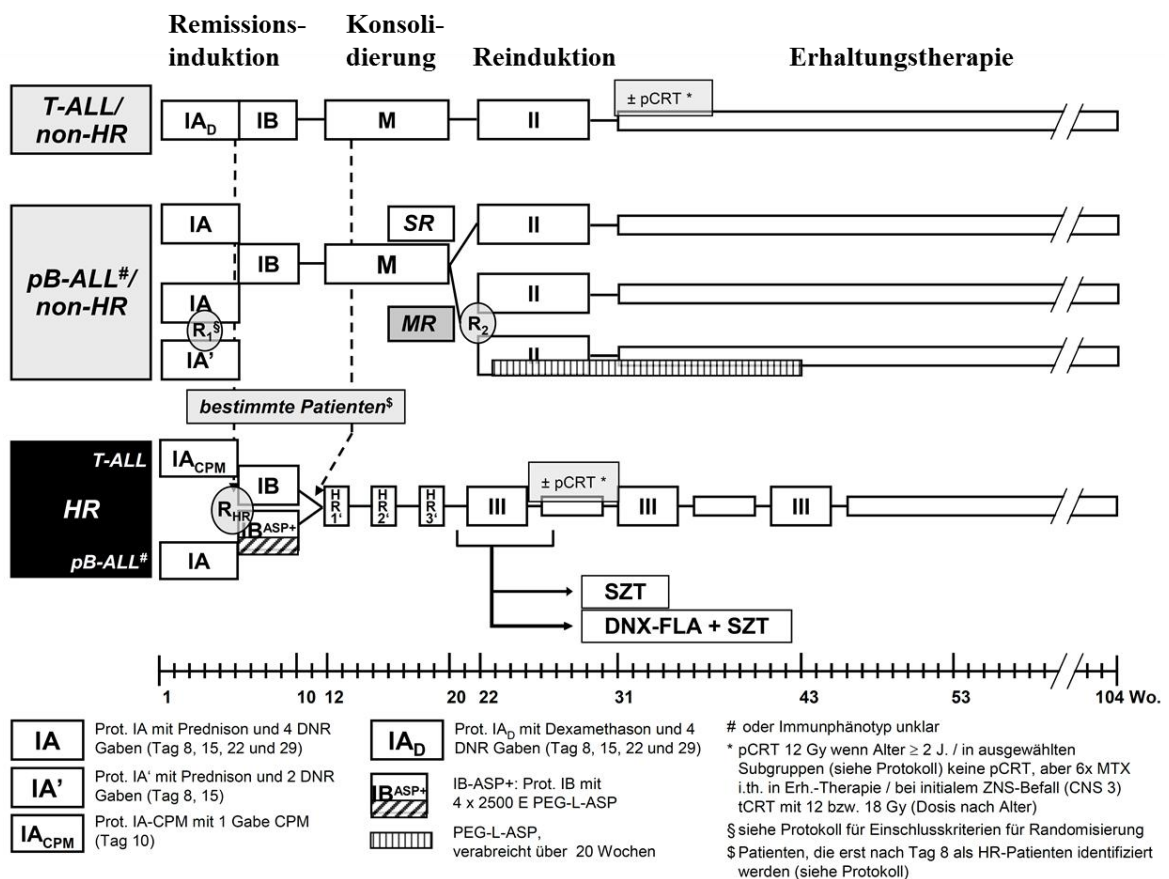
Remissionsinduktion Konsolidierung Reinduktion Erhaltungstherapie

T-ALL/ non-HR

$IA_D$ IB M II ± pCRT *

pB-ALL#/ non-HR

IA IB M SR II

IA $R_1^§$ II

IA' MR $R_2$ II

bestimmte Patienten$

T-ALL $IA_{CPM}$ IB

HR $R_{HR}$ $IB^{ASP+}$ HR 1' HR 2' HR 3' III ± pCRT * III III

pB-ALL# IA

SZT

DNX-FLA + SZT

1 10 12 20 22 31 43 53 104 Wo.

IA Prot. IA mit Prednison und 4 DNR Gaben (Tag 8, 15, 22 und 29)

IA' Prot. IA' mit Prednison und 2 DNR Gaben (Tag 8, 15)

$IA_{CPM}$ Prot. IA-CPM mit 1 Gabe CPM (Tag 10)

$IA_D$ Prot. $IA_D$ mit Dexamethason und 4 DNR Gaben (Tag 8, 15, 22 und 29)

$IB^{ASP+}$ IB-ASP+: Prot. IB mit 4 x 2500 E PEG-L-ASP

PEG-L-ASP, verabreicht über 20 Wochen

# oder Immunphänotyp unklar

* pCRT 12 Gy wenn Alter ≥ 2 J. / in ausgewählten Subgruppen (siehe Protokoll) keine pCRT, aber 6x MTX i.th. in Erh.-Therapie / bei initialem ZNS-Befall (CNS 3) tCRT mit 12 bzw. 18 Gy (Dosis nach Alter)

§ siehe Protokoll für Einschlusskriterien für Randomisierung

$ Patienten, die erst nach Tag 8 als HR-Patienten identifiziert werden (siehe Protokoll)